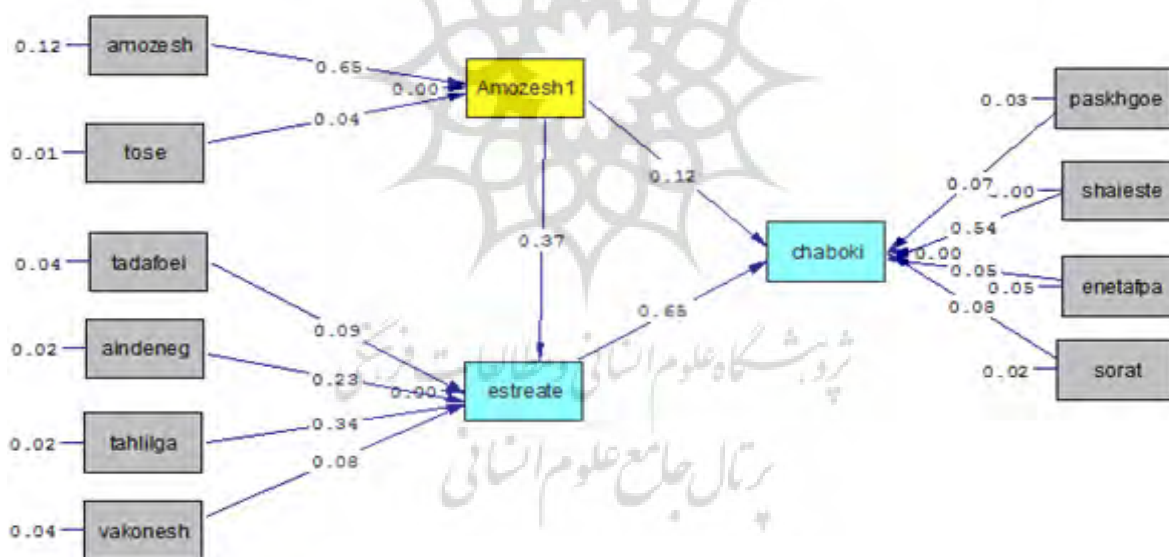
0.12 amozesh
0.65
0.00 Amozesh1
0.04
0.01 tose
0.12
0.37
0.04 tadafoei
0.09
0.02 aindeneg
0.23
0.00 estreate
0.34
0.02 tahlilga
0.08
0.04 vakonesh
0.65
chaboki
0.03 paskhgoe
0.07
0.00 shaieste
0.54
0.00
0.05
0.05 enetafpa
0.08
0.02 sorat
پژوهشگاه علوم انسانی و مطالعات فرهنگی
پرتال جامع علوم انسانی